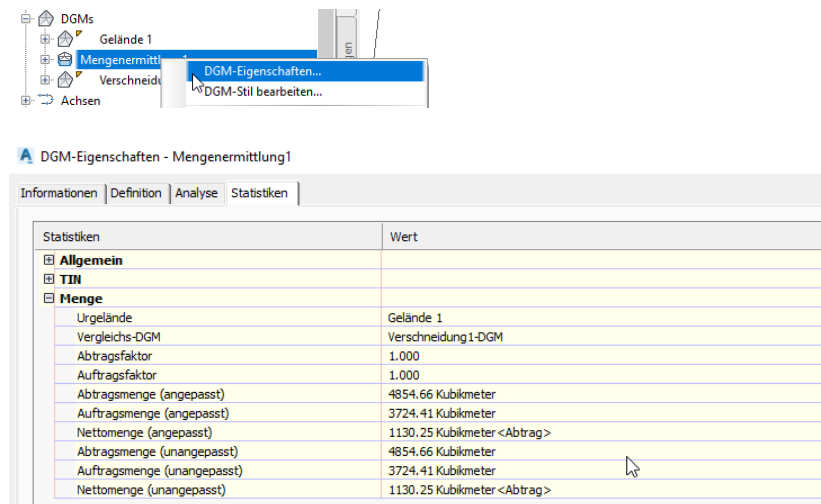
DGMs
Gelände 1
Mengenermittl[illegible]
Verschneidu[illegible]
Achsen
DGM-Eigenschaften...
DGM-Stil bearbeiten...

DGM-Eigenschaften - Mengenermittlung1

Informationen | Definition | Analyse | Statistiken

| Statistiken | Wert |
|---|---|
| Allgemein | |
| TIN | |
| Menge | |
| Urgelände | Gelände 1 |
| Vergleichs-DGM | Verschneidung1-DGM |
| Abtragsfaktor | 1.000 |
| Auftragsfaktor | 1.000 |
| Abtragsmenge (angepasst) | 4854.66 Kubikmeter |
| Auftragsmenge (angepasst) | 3724.41 Kubikmeter |
| Nettomenge (angepasst) | 1130.25 Kubikmeter<Abtrag> |
| Abtragsmenge (unangepasst) | 4854.66 Kubikmeter |
| Auftragsmenge (unangepasst) | 3724.41 Kubikmeter |
| Nettomenge (unangepasst) | 1130.25 Kubikmeter<Abtrag> |